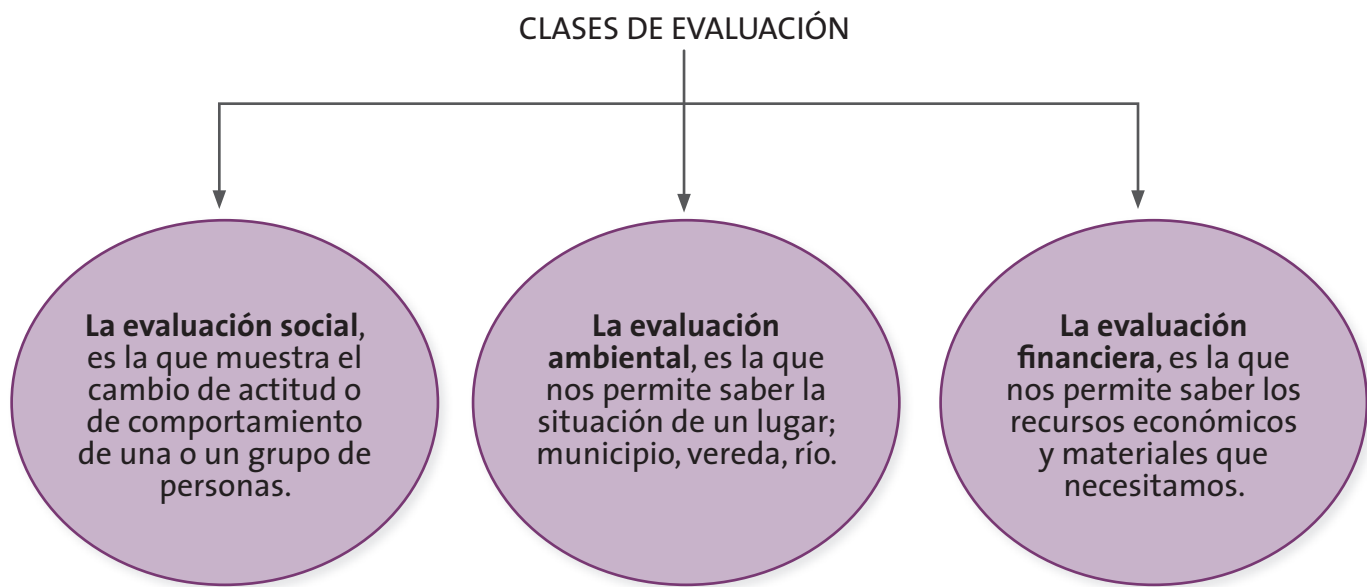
CLASES DE EVALUACIÓN

La evaluación social, es la que muestra el cambio de actitud o de comportamiento de una o un grupo de personas.

La evaluación ambiental, es la que nos permite saber la situación de un lugar; municipio, vereda, río.

La evaluación financiera, es la que nos permite saber los recursos económicos y materiales que necesitamos.